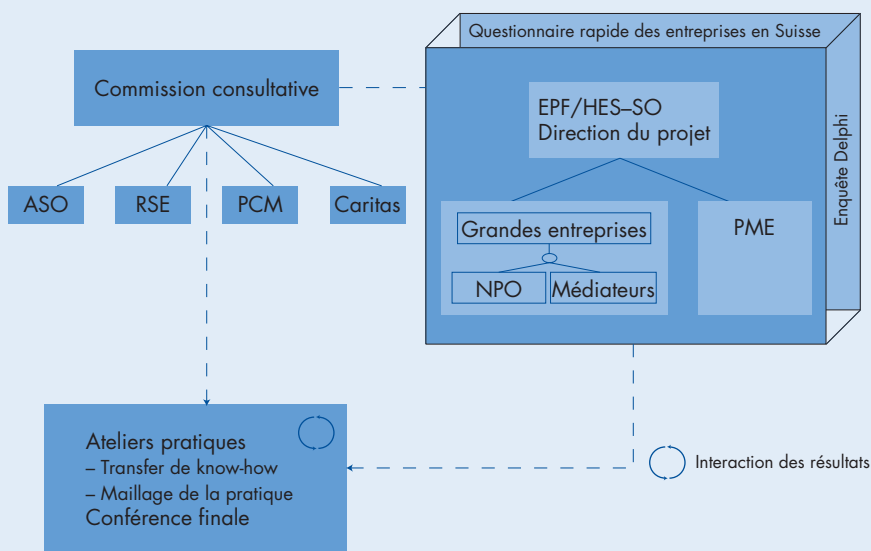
Questionnaire rapide des entreprises en Suisse

Commission consultative

ASO

RSE

PCM

Caritas

EPF/HES–SO
Direction du projet

Grandes entreprises

NPO

Médiateurs

PME

Enquête Delphi

Ateliers pratiques
– Transfer de know-how
– Maillage de la pratique
Conférence finale

Interaction des résultats